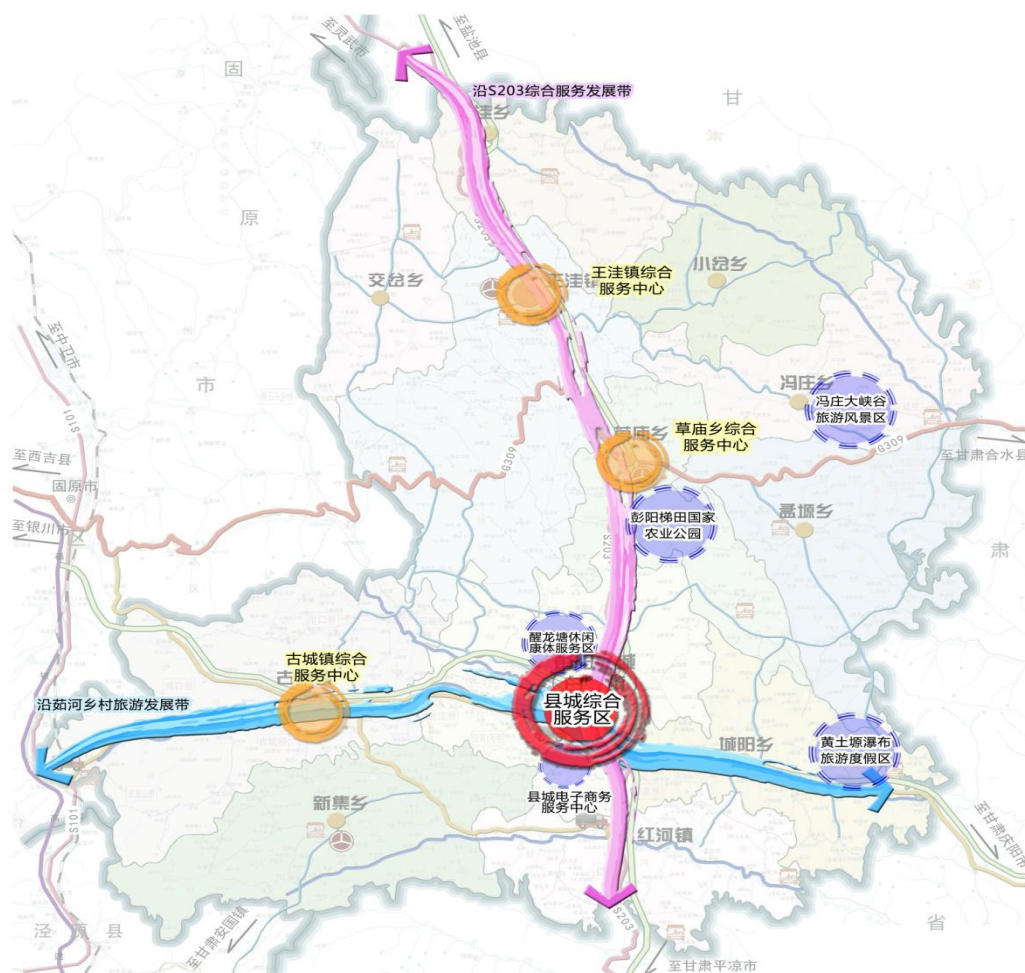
至灵武市
至盐池县
沿S203综合服务发展带
固
甘
洼乡
原
交岔乡
王洼镇综合服务中心
小岔乡
至中卫市
市
冯庄乡
冯庄大峡谷旅游风景区
草庙乡
草庙乡综合服务中心
至西吉县
固原市
至甘肃合水县
G309
G309
彭阳梯田国家农业公园
孟塬乡
至银川市
肃
S203
醒龙塘休闲康体服务区
古城镇综合服务中心
县城综合服务区
沿茹河乡村旅游发展带
城阳乡
黄土塬瀑布旅游度假区
县城电子商务服务中心
新集乡
红河镇
至甘肃庆阳市
S101
泾
源
县
至甘肃安国镇
S203
省
至甘肃平凉市